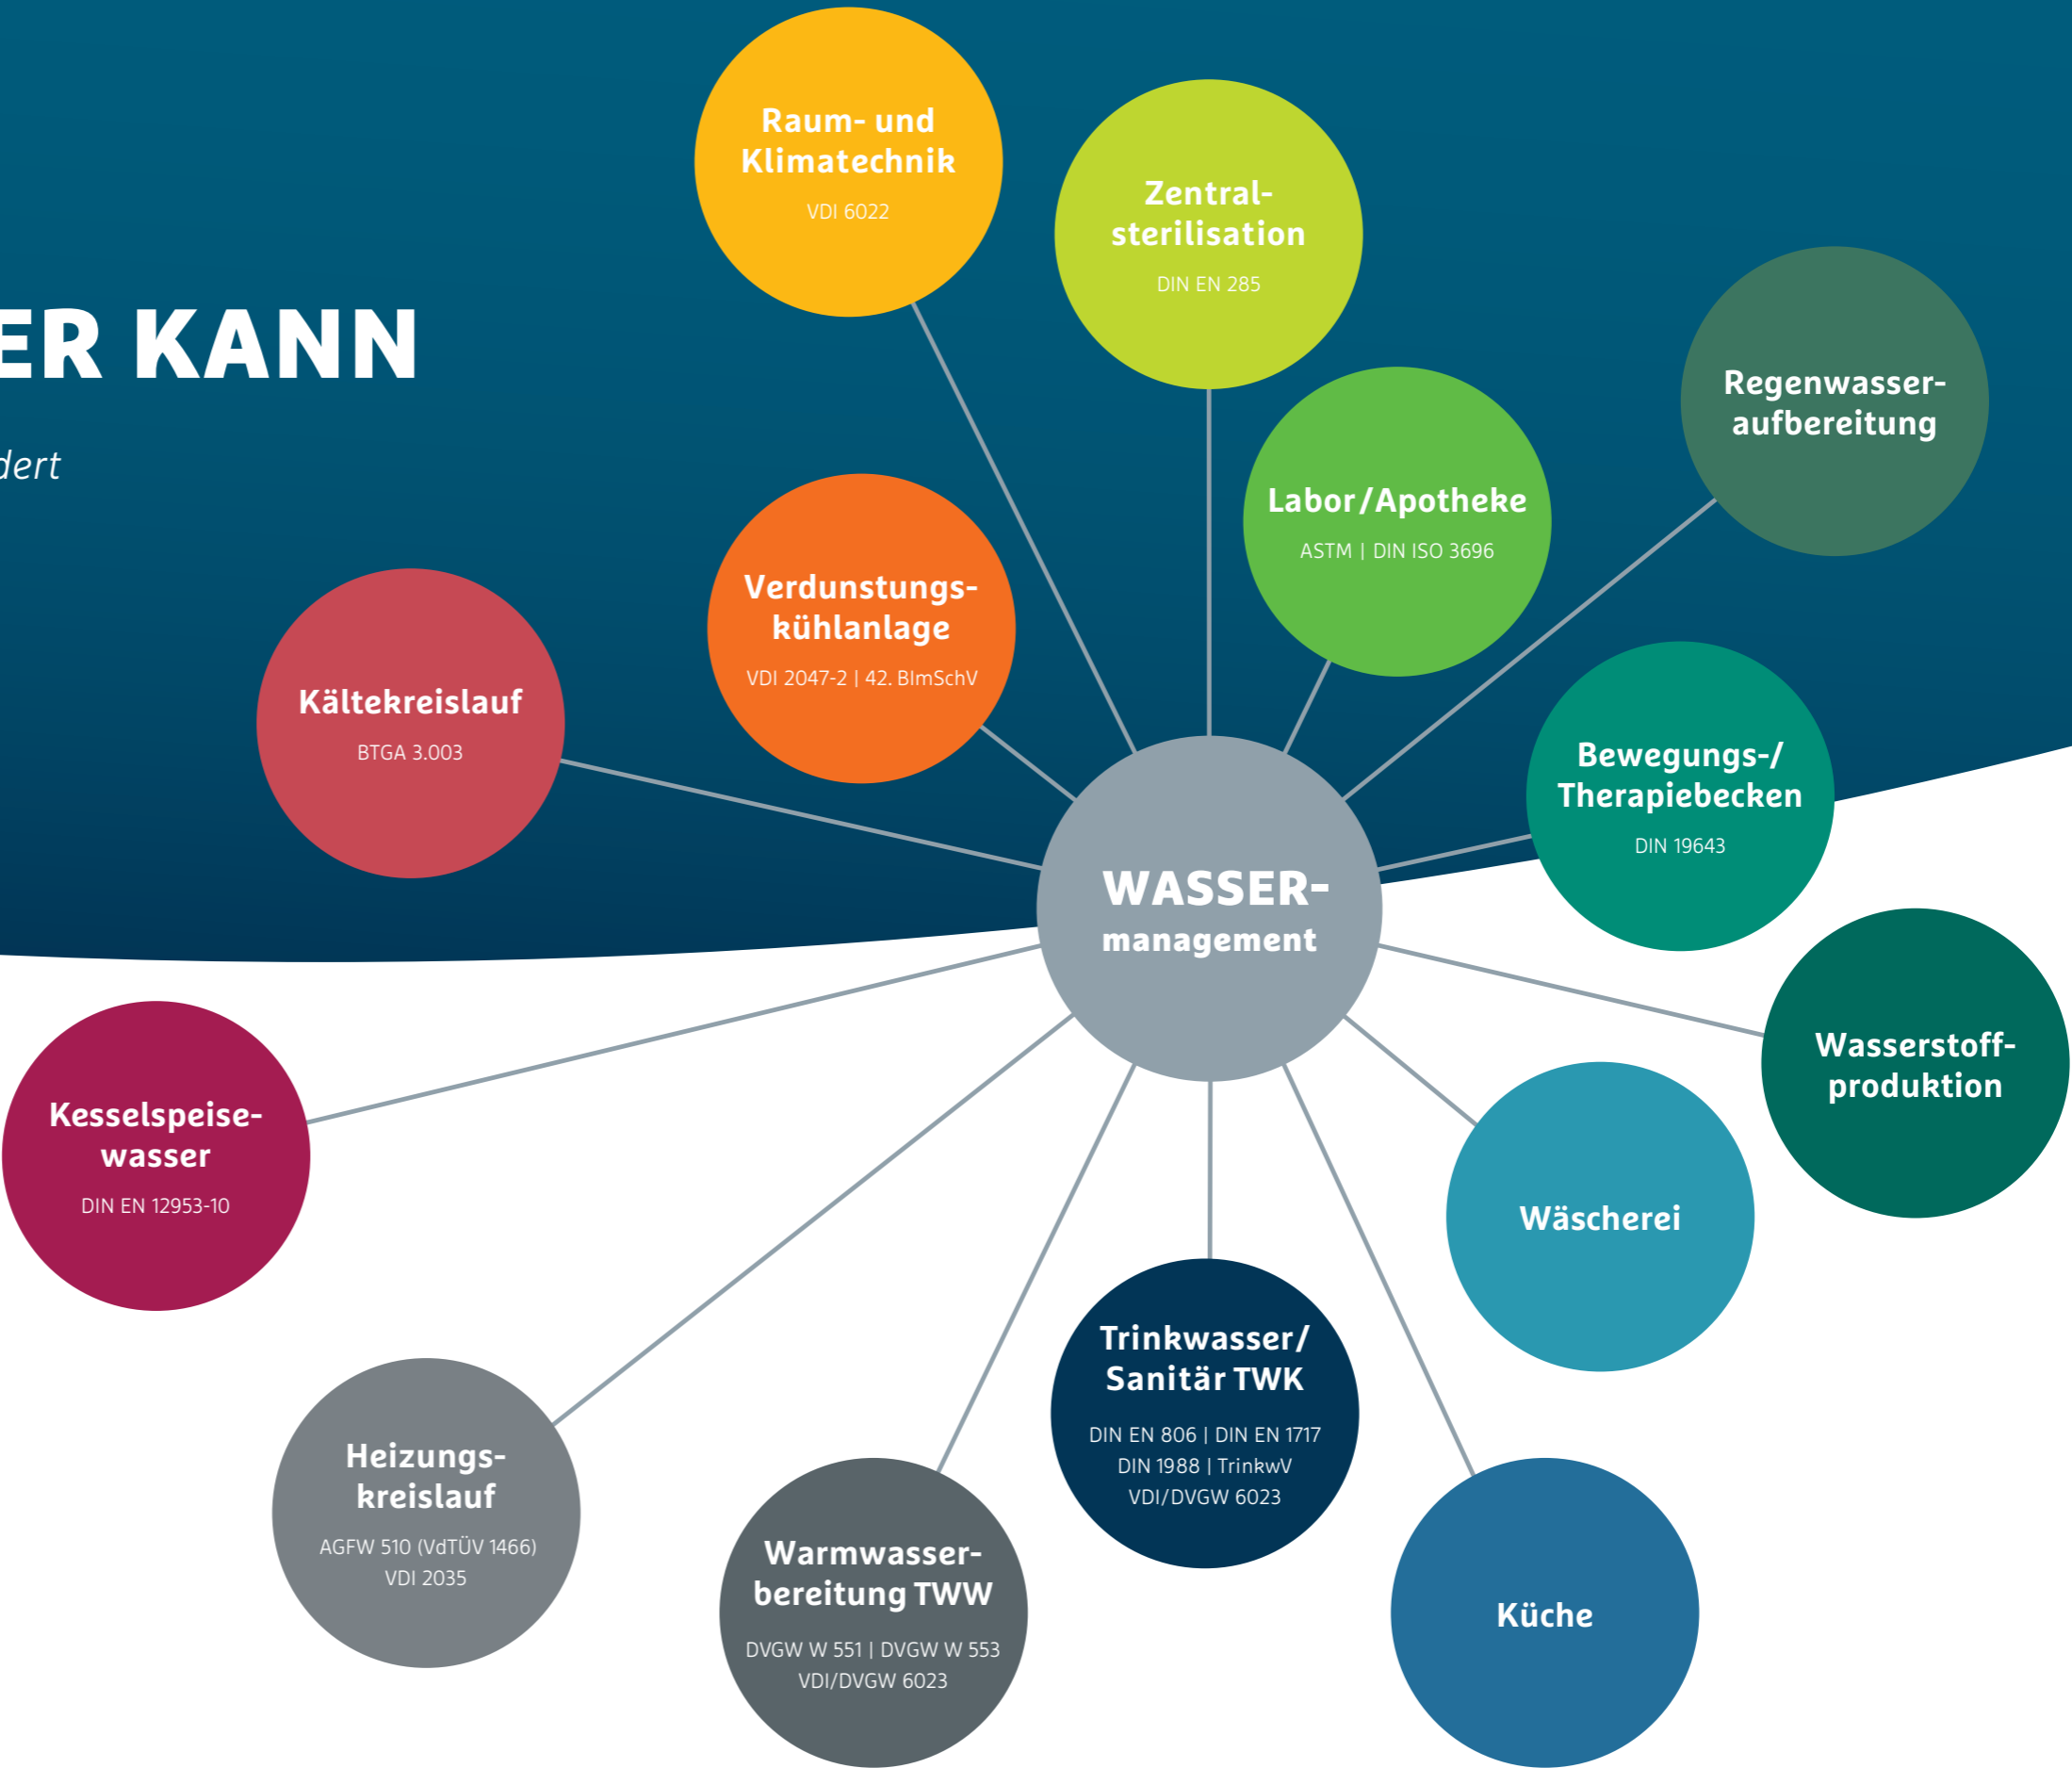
ER KANN

dert

Raum- und Klimatechnik
VDI 6022

Zentralsterilisation
DIN EN 285

Regenwasseraufbereitung

Labor/Apotheke
ASTM | DIN ISO 3696

Verdunstungskühlanlage
VDI 2047-2 | 42. BImSchV

Kältekreislauf
BTGA 3.003

Bewegungs-/ Therapiebecken
DIN 19643

WASSER-management

Wasserstoffproduktion

Kesselspeisewasser
DIN EN 12953-10

Wäscherei

Trinkwasser/ Sanitär TWK
DIN EN 806 | DIN EN 1717
DIN 1988 | TrinkwV
VDI/DVGW 6023

Heizungskreislauf
AGFW 510 (VdTÜV 1466)
VDI 2035

Warmwasserbereitung TWW
DVGW W 551 | DVGW W 553
VDI/DVGW 6023

Küche